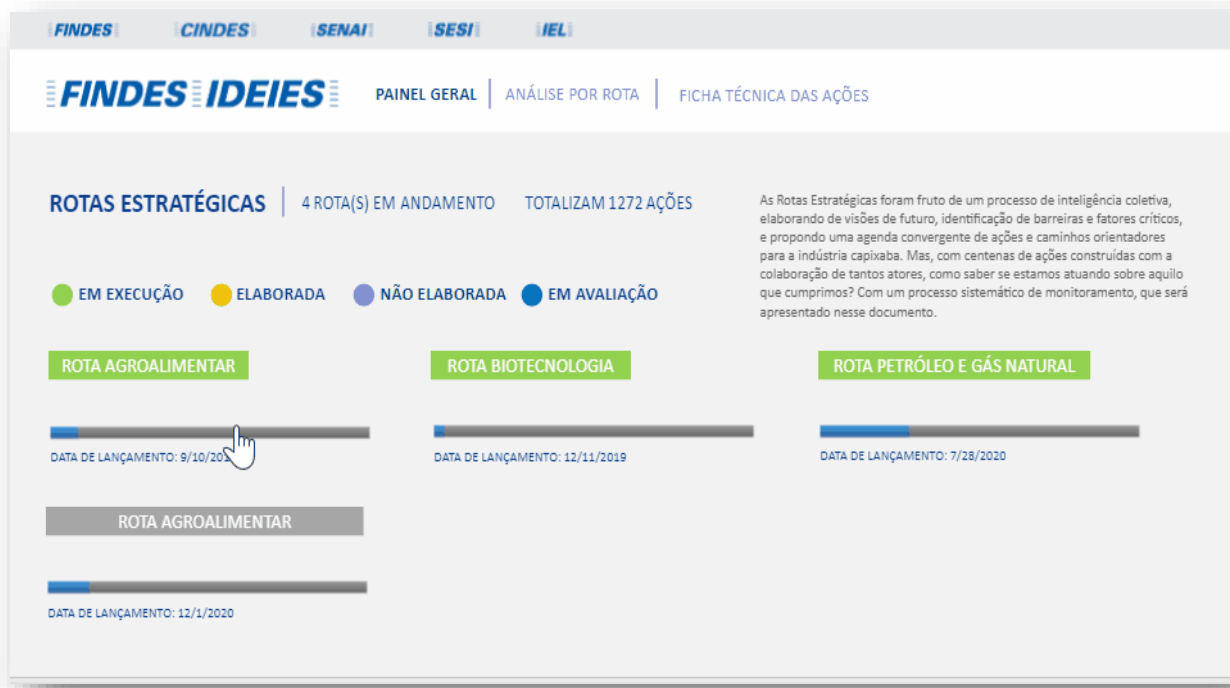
FINDES CINDES SENAI SESI IEL

FINDES IDEIES

PAINEL GERAL | ANÁLISE POR ROTA | FICHA TÉCNICA DAS AÇÕES

ROTAS ESTRATÉGICAS | 4 ROTA(S) EM ANDAMENTO TOTALIZAM 1272 AÇÕES

As Rotas Estratégicas foram fruto de um processo de inteligência coletiva, elaborando de visões de futuro, identificação de barreiras e fatores críticos, e propondo uma agenda convergente de ações e caminhos orientadores para a indústria capixaba. Mas, com centenas de ações construídas com a colaboração de tantos atores, como saber se estamos atuando sobre aquilo que cumprimos? Com um processo sistemático de monitoramento, que será apresentado nesse documento.

EM EXECUÇÃO ELABORADA NÃO ELABORADA EM AVALIAÇÃO

ROTA AGROALIMENTAR

DATA DE LANÇAMENTO: 9/10/20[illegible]

ROTA BIOTECNOLOGIA

DATA DE LANÇAMENTO: 12/11/2019

ROTA PETRÓLEO E GÁS NATURAL

DATA DE LANÇAMENTO: 7/28/2020

ROTA AGROALIMENTAR

DATA DE LANÇAMENTO: 12/1/2020